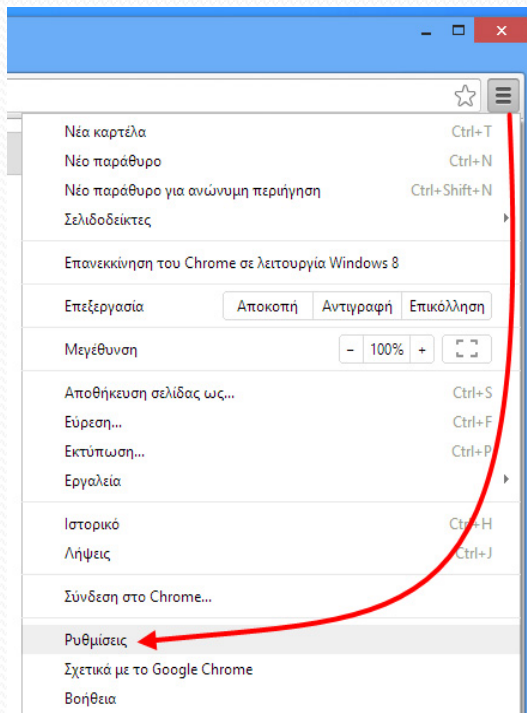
Νέα καρτέλα Ctrl+T
Νέο παράθυρο Ctrl+N
Νέο παράθυρο για ανώνυμη περιήγηση Ctrl+Shift+N
Σελιδοδείκτες

Επανεκκίνηση του Chrome σε λειτουργία Windows 8

Επεξεργασία Αποκοπή Αντιγραφή Επικόλληση

Μεγέθυνση - 100% +

Αποθήκευση σελίδας ως... Ctrl+S
Εύρεση... Ctrl+F
Εκτύπωση... Ctrl+P
Εργαλεία

Ιστορικό Ctrl+H
Λήψεις Ctrl+J

Σύνδεση στο Chrome...

Ρυθμίσεις
Σχετικά με το Google Chrome
Βοήθεια